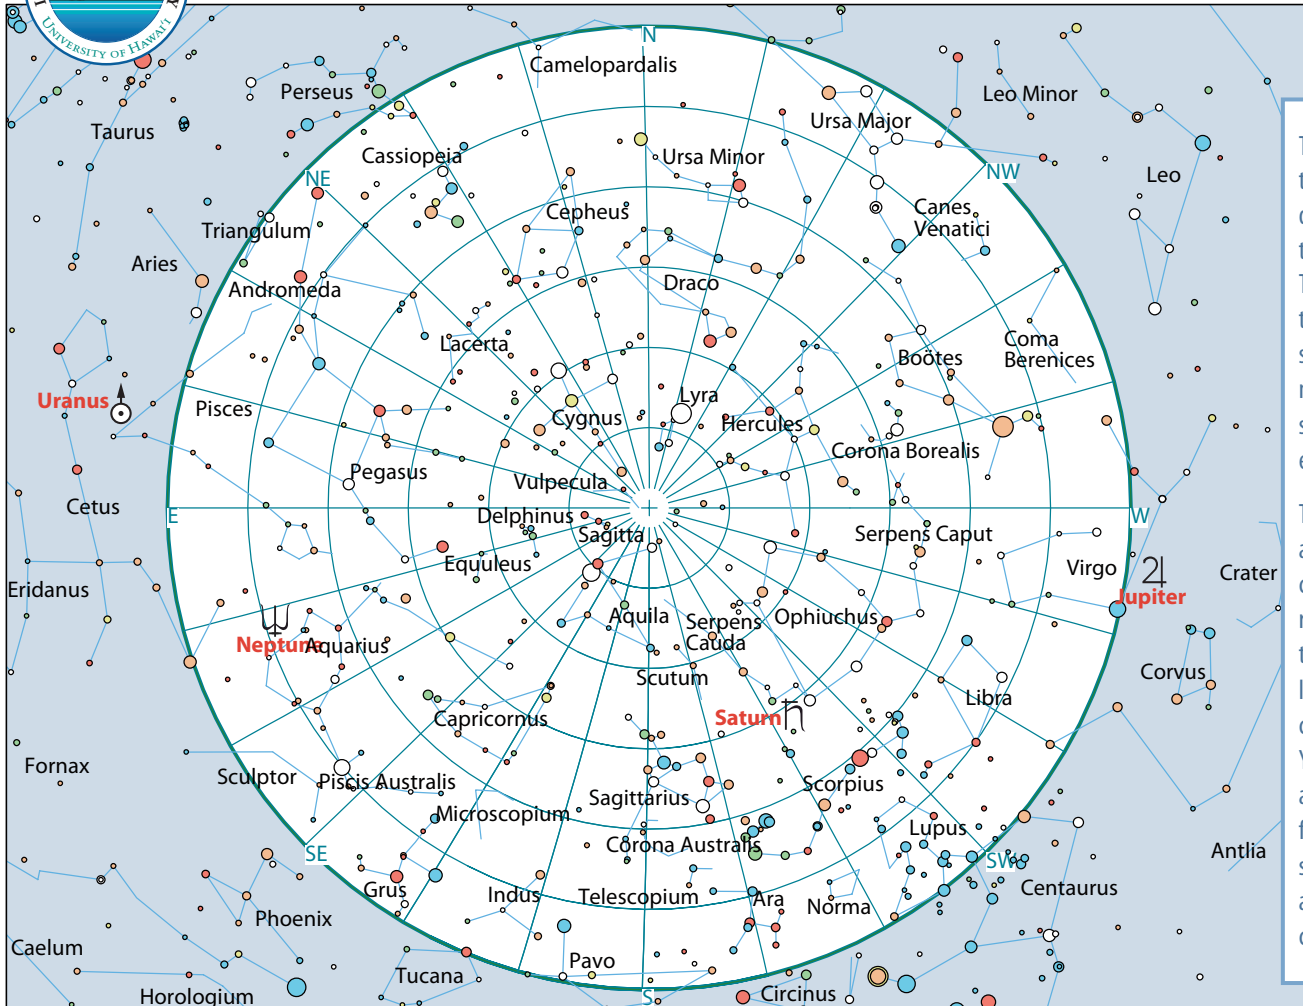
University of Hawai'i

N
Camelopardalis
Perseus
Taurus
Leo Minor
Ursa Major
Cassiopeia
Ursa Minor
Leo
NE
NW
Canes Venatici
Triangulum
Cepheus
Aries
Draco
Andromeda
Coma Berenices
Lacerta
Boötes
Uranus
Pisces
Lyra
Cygnus
Hercules
Corona Borealis
Pegasus
Cetus
Vulpecula
E
Delphinus
W
Serpens Caput
Sagitta
Eridanus
Equuleus
Virgo
Crater
Jupiter
Aquila
Serpens Cauda
Ophiuchus
Neptune
Aquarius
Corvus
Scutum
Libra
Capricornus
Saturn
Fornax
Sculptor
Piscis Australis
Scorpius
Sagittarius
Microscopium
Lupus
Corona Australis
SE
SW
Antlia
Centaurus
Grus
Indus
Telescopium
Phoenix
Ara
Norma
Caelum
Tucana
Pavo
Horologium
Circinus
S